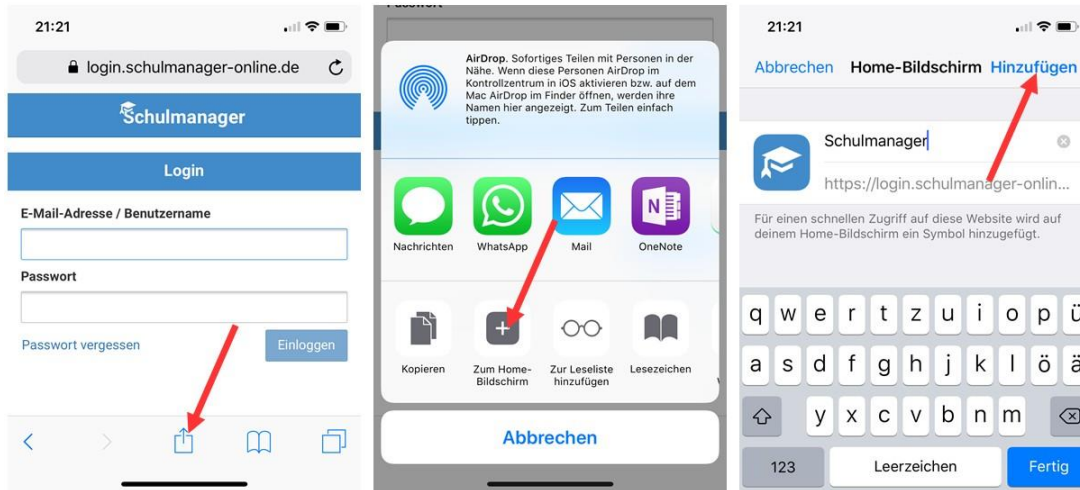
21:21

login.schulmanager-online.de

Schulmanager

Login

E-Mail-Adresse / Benutzername

Passwort

Passwort vergessen

Einloggen

Passwort

AirDrop. Sofortiges Teilen mit Personen in der Nähe. Wenn diese Personen AirDrop im Kontrollzentrum in iOS aktivieren bzw. auf dem Mac AirDrop im Finder öffnen, werden ihre Namen hier angezeigt. Zum Teilen einfach tippen.

Nachrichten

WhatsApp

Mail

OneNote

Kopieren

Zum Home-Bildschirm

Zur Leseliste hinzufügen

Lesezeichen

Abbrechen

21:21

Abbrechen

Home-Bildschirm

Hinzufügen

Schulmanager

https://login.schulmanager-onlin...

Für einen schnellen Zugriff auf diese Website wird auf deinem Home-Bildschirm ein Symbol hinzugefügt.

q w e r t z u i o p ü

a s d f g h j k l ö ä

y x c v b n m

123

Leerzeichen

Fertig